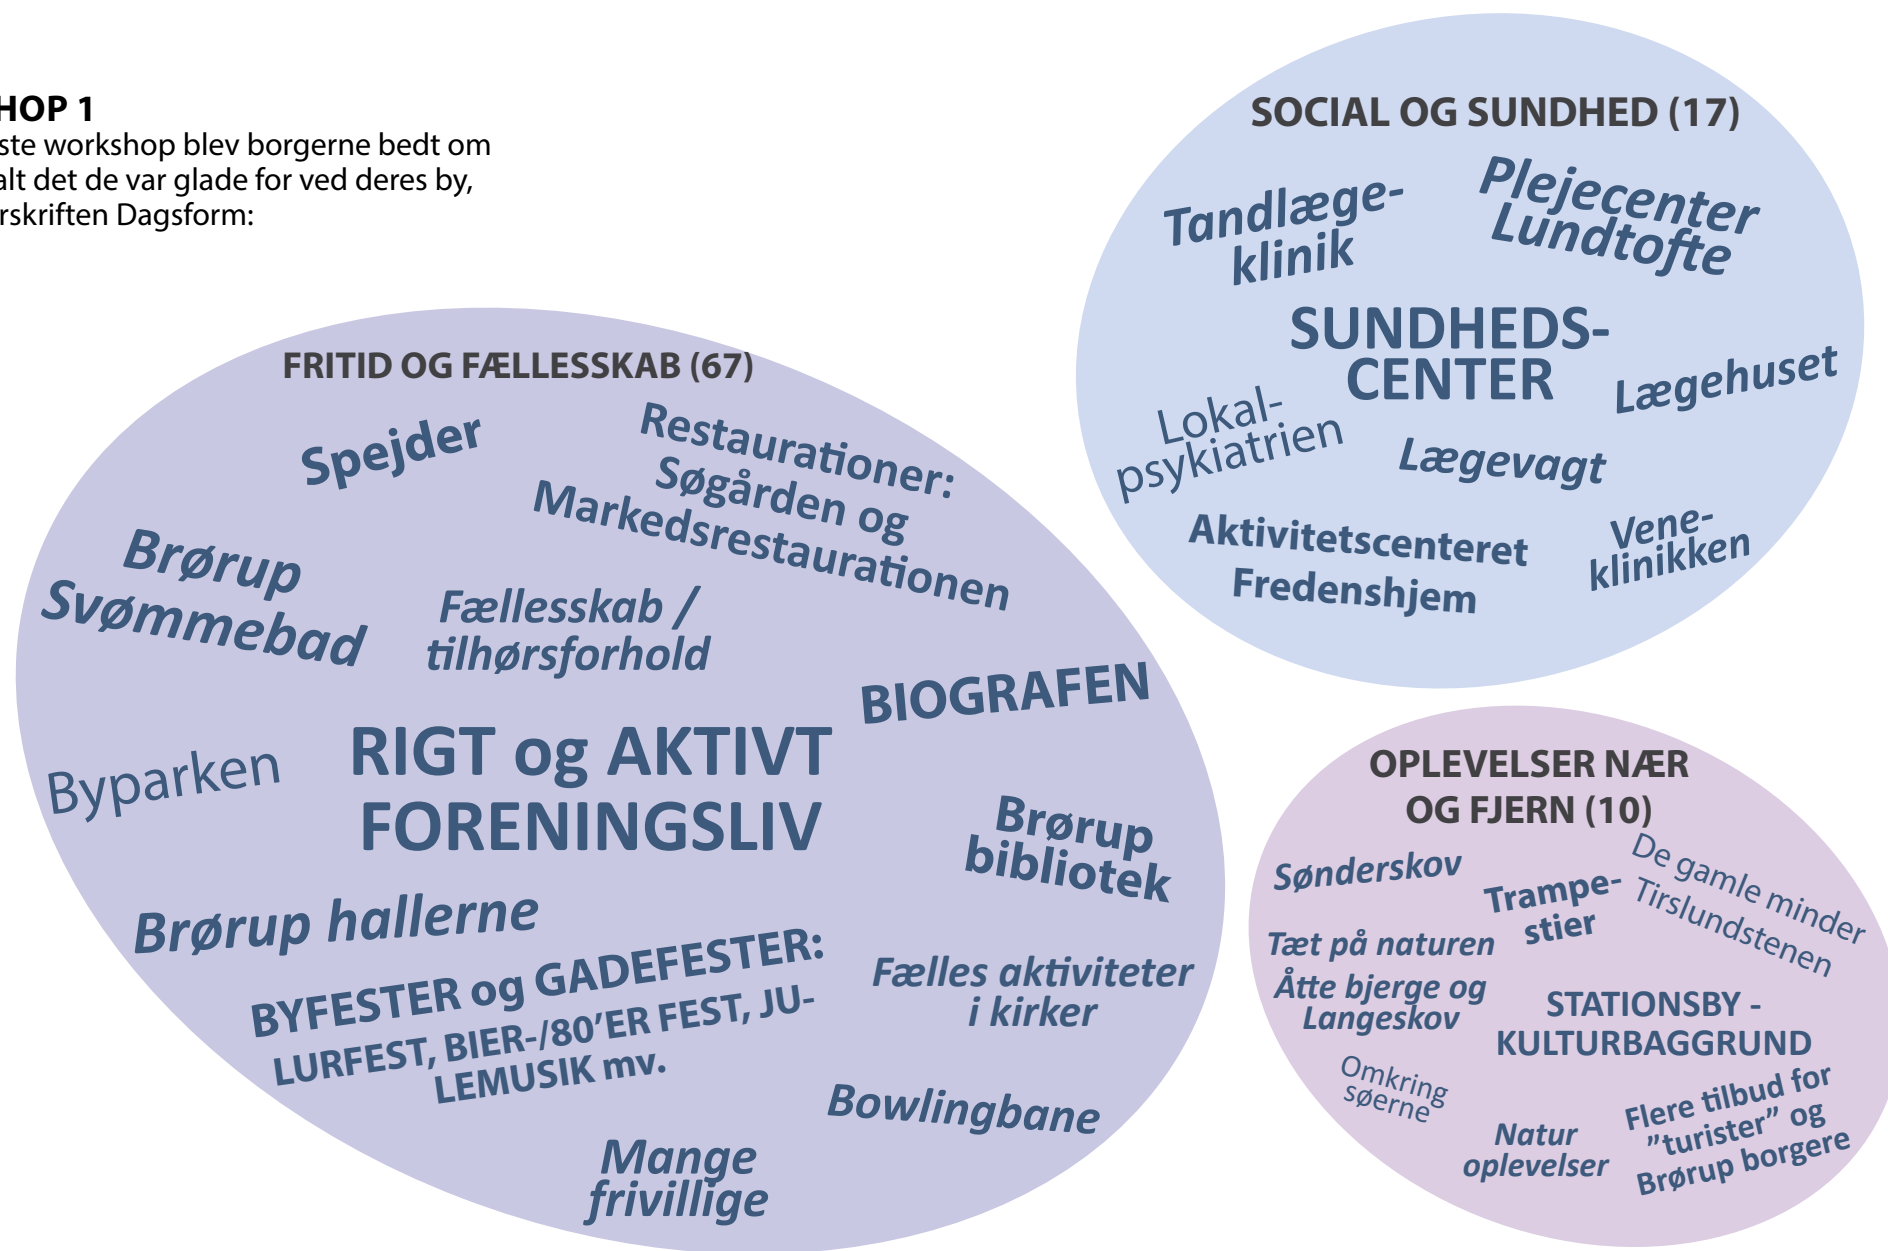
HOP 1
ste workshop blev borgerne bedt om alt det de var glade for ved deres by, rskriften Dagsform:

FRITID OG FÆLLESSKAB (67)

Spejder

Restaurationer: Søgården og Markedsrestaurationen

Brørup Svømmebad

Fællesskab / tilhørsforhold

BIOGRAFEN

Byparken

RIGT og AKTIVT FORENINGSLIV

Brørup bibliotek

Brørup hallerne

BYFESTER og GADEFESTER: LURFEST, BIER-/80'ER FEST, JULEMUSIK mv.

Fælles aktiviteter i kirker

Bowlingbane

Mange frivillige

SOCIAL OG SUNDHED (17)

Tandlægeklinik

Plejecenter Lundtofte

SUNDHEDSCENTER

Lægehuset

Lokalpsykiatrien

Lægevagt

Aktivitetscenteret Fredenshjem

Veneklinikken

OPLEVELSER NÆR OG FJERN (10)

Sønderskov

Trampestier

De gamle minder Tirslundstenen

Tæt på naturen

Åtte bjerge og Langeskov

STATIONSBY - KULTURBAGGRUND

Omkring søerne

Natur oplevelser

Flere tilbud for "turister" og Brørup borgere